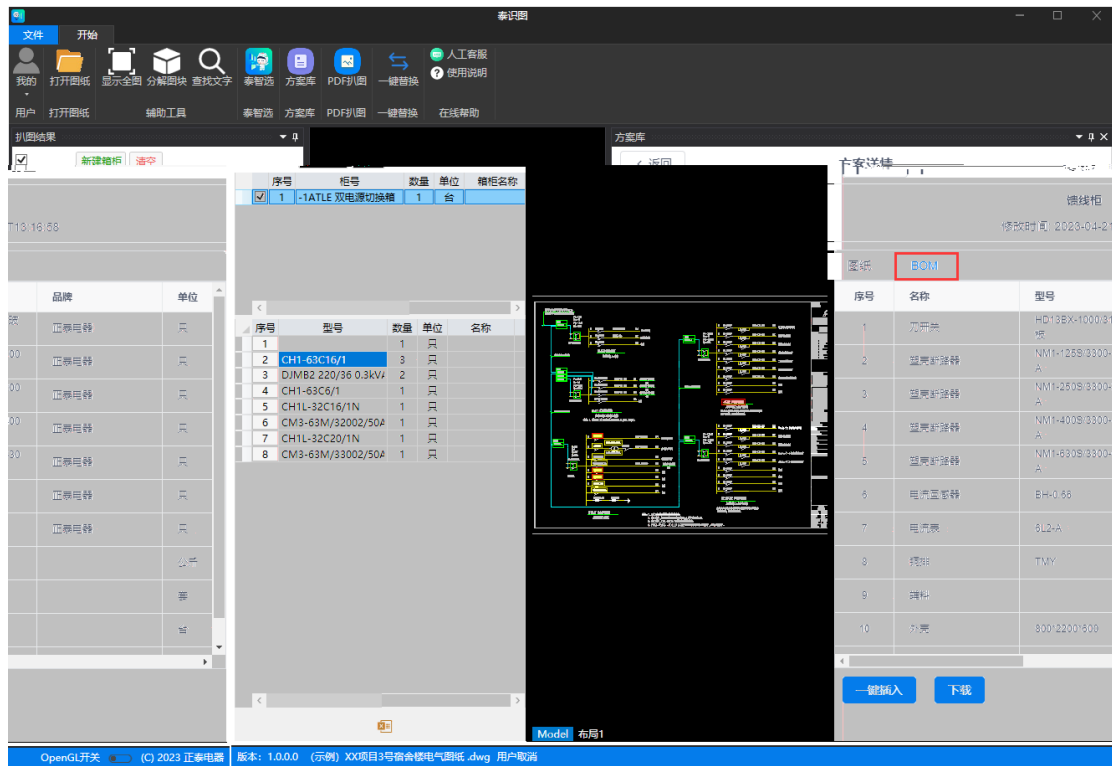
泰识图

文件 开始

我的 打开图纸 显示全图 分解图块 查找文字 泰智选 方案库 PDF扒图 一键替换 人工客服 使用说明

用户 打开图纸 辅助工具 泰智选 方案库 PDF扒图 一键替换 在线帮助

扒图结果

新建箱柜 清空

方案库

返回

方案详情

T13:16:58

| 品牌 | 单位 |
|---|---|
| 正泰电器 | 只 |
| 正泰电器 | 只 |
| 正泰电器 | 只 |
| 正泰电器 | 只 |
| 正泰电器 | 只 |
| 正泰电器 | 只 |
| 正泰电器 | 只 |
| | 个 |
| | 套 |
| | 米 |

| 序号 | 柜号 | 数量 | 单位 | 箱柜名称 |
|---|---|---|---|---|
| 1 | -1ATLE 双电源切换箱 | 1 | 台 | |

| 序号 | 型号 | 数量 | 单位 | 名称 |
|---|---|---|---|---|
| 1 | | 1 | 只 | |
| 2 | CH1-63C16/1 | 3 | 只 | |
| 3 | DJMB2 220/36 0.3kVA | 2 | 只 | |
| 4 | CH1-63C6/1 | 1 | 只 | |
| 5 | CH1L-32C16/1N | 1 | 只 | |
| 6 | CM3-63M/32002/50A | 1 | 只 | |
| 7 | CH1L-32C20/1N | 1 | 只 | |
| 8 | CM3-63M/33002/50A | 1 | 只 | |

Model 布局1

镀线柜

修改时间 2023-04-21

图纸 BOM

| 序号 | 名称 | 型号 |
|---|---|---|
| 1 | 刀开关 | HD13BX-1000/31 |
| 2 | 塑壳断路器 | NM1-125S/3300-A |
| 3 | 塑壳断路器 | NM1-250S/3300-A |
| 4 | 塑壳断路器 | NM1-400S/3300-A |
| 5 | 塑壳断路器 | NM1-630S/3300-A |
| 6 | 电流互感器 | BH-0.66 |
| 7 | 电流表 | 6L2-A |
| 8 | 铜排 | TMY |
| 9 | 辅料 | |
| 10 | 外壳 | 800*2200*600 |

一键插入 下载

OpenGL开关 (C) 2023 正泰电器 版本：1.0.0.0 (示例) XX项目3号宿舍楼电气图纸 .dwg 用户取消